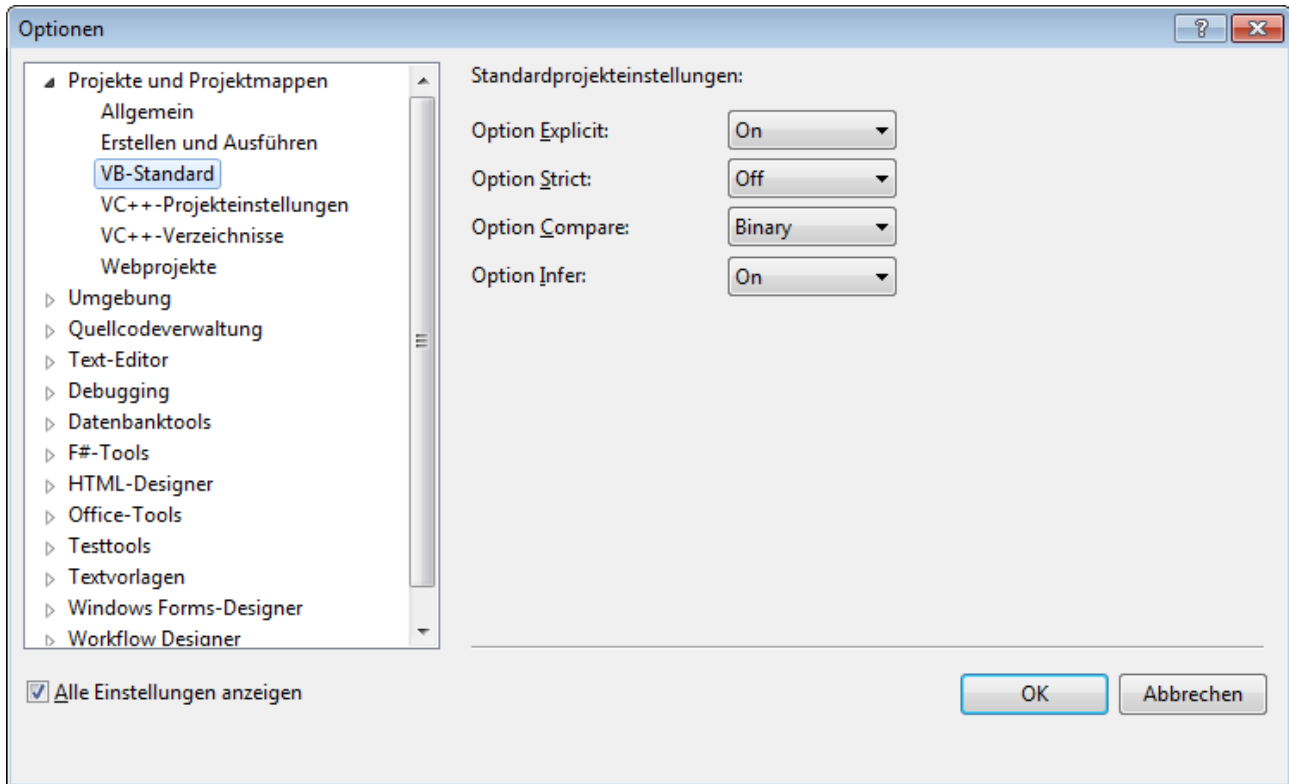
Optionen

?

Projekte und Projektmappen
Allgemein
Erstellen und Ausführen
VB-Standard
VC++-Projekteinstellungen
VC++-Verzeichnisse
Webprojekte
Umgebung
Quellcodeverwaltung
Text-Editor
Debugging
Datenbanktools
F#-Tools
HTML-Designer
Office-Tools
Testtools
Textvorlagen
Windows Forms-Designer
Workflow Designer

Standardprojekteinstellungen:

Option Explicit: On
Option Strict: Off
Option Compare: Binary
Option Infer: On

Alle Einstellungen anzeigen

OK
Abbrechen